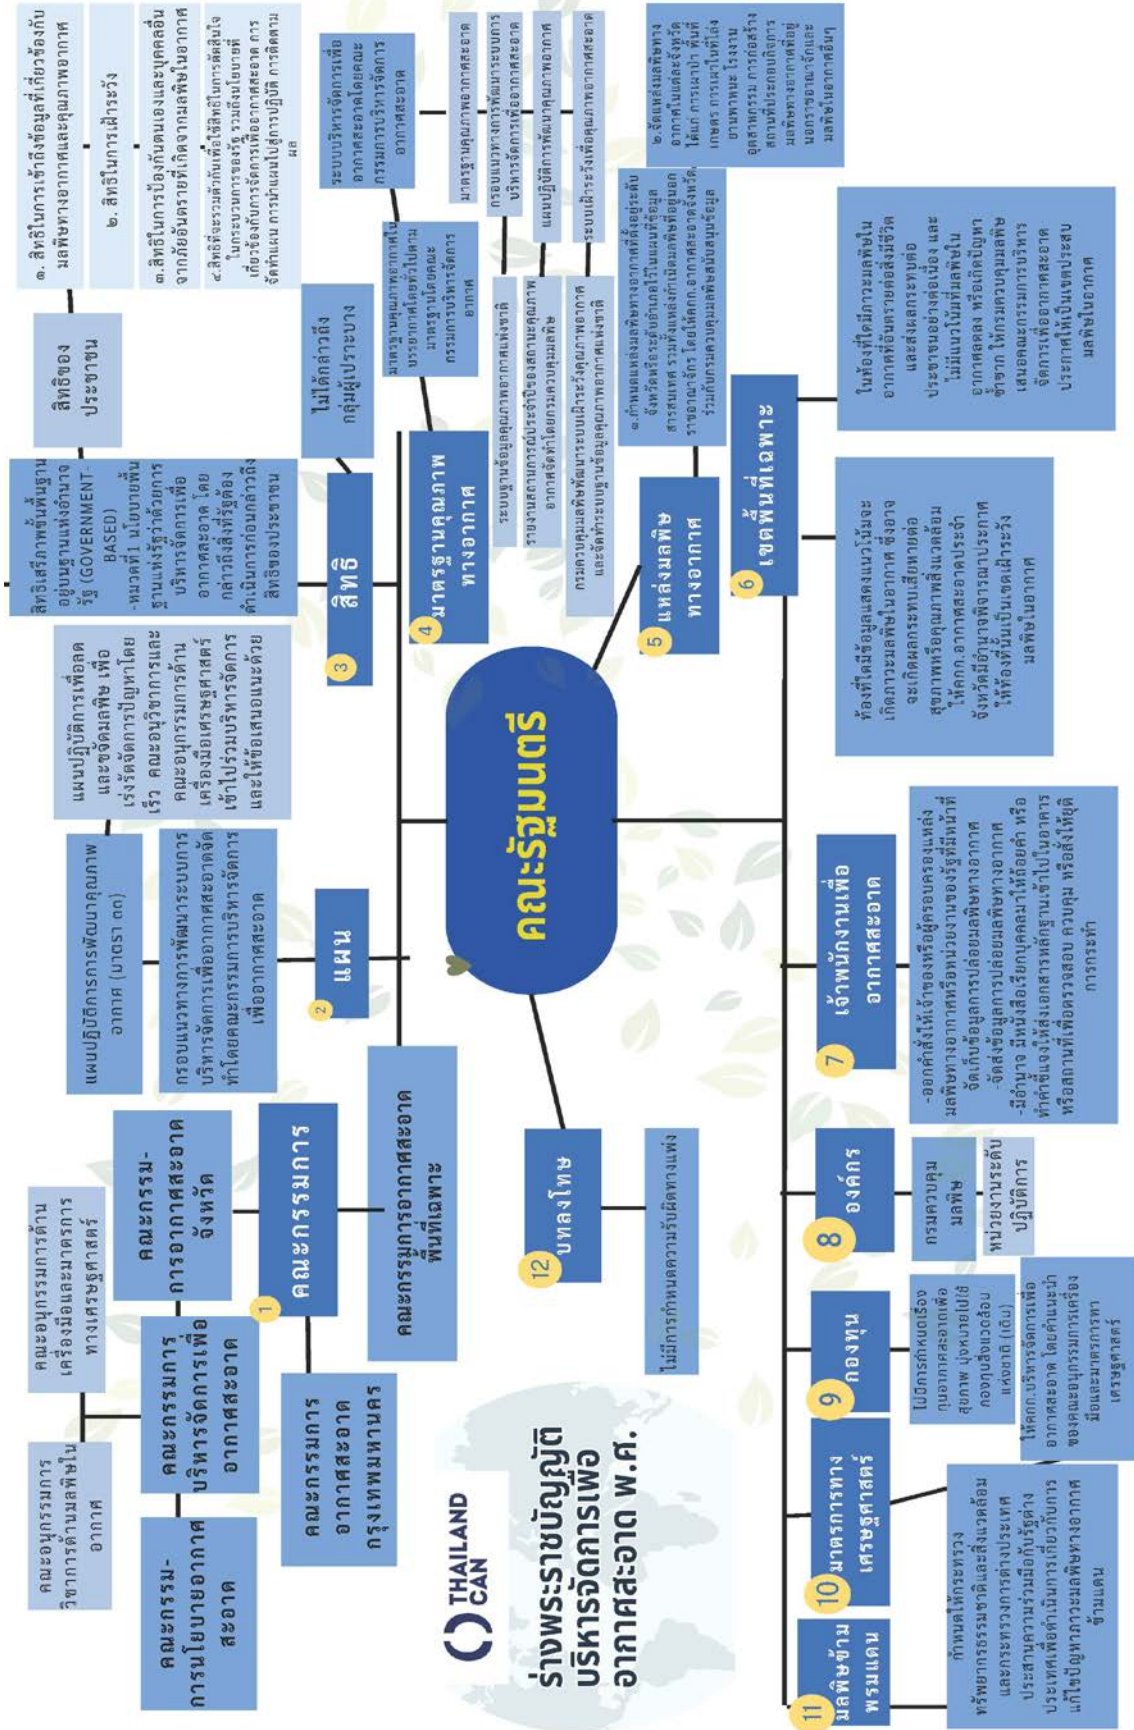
THAILAND CAN

ร่างพระราชบัญญัติบริหารจัดการอากาศสะอาด พ.ศ.

คณะรัฐมนตรี

1 คณะกรรมการ

คณะกรรม-การนโยบายอากาศสะอาด

คณะอนุกรรมการวิชาการด้านมลพิษในอากาศ

คณะกรรมการบริหารจัดการเพื่ออากาศสะอาด

คณะอนุกรรมการด้านเครื่องมือและมาตรการทางเศรษฐศาสตร์

คณะกรรม-การอากาศสะอาดจังหวัด

คณะกรรมการอากาศสะอาดกรุงเทพมหานคร

คณะกรรมการอากาศสะอาดพื้นที่เฉพาะ

2 แผน

แผนปฏิบัติการการพัฒนาคุณภาพอากาศ (มาตรา ๓๓)

กรอบแนวทางการพัฒนาระบบการบริหารจัดการเพื่ออากาศสะอาดจัดทำโดยคณะกรรมการบริหารจัดการเพื่ออากาศสะอาด

แผนปฏิบัติการเพื่อลดและขจัดมลพิษ เพื่อเร่งรัดจัดการปัญหาโดยเร็ว คณะอนุวิชาการและคณะอนุกรรมการด้านเครื่องมือเศรษฐศาสตร์เข้าไปร่วมบริหารจัดการและให้ข้อเสนอแนะด้วย

3 สิทธิ

สิทธิเสรีภาพขั้นพื้นฐานอยู่บนฐานแห่งอำนาจรัฐ (GOVERNMENT-BASED) -หมวดที่1 นโยบายพื้นฐานแห่งรัฐว่าด้วยการบริหารจัดการเพื่ออากาศสะอาด โดยกล่าวถึงสิ่งที่รัฐต้องดำเนินการก่อนกล่าวถึงสิทธิของประชาชน

สิทธิของประชาชน

๑. สิทธิในการเข้าถึงข้อมูลที่เกี่ยวข้องกับมลพิษทางอากาศและคุณภาพอากาศ

๒. สิทธิในการเฝ้าระวัง

๓.สิทธิในการป้องกันตนเองและบุคคลอื่นจากภัยอันตรายที่เกิดจากมลพิษในอากาศ

๔.สิทธิที่จะรวมตัวกันเพื่อใช้สิทธิในการตัดสินใจในกระบวนการของรัฐ รวมถึงนโยบายที่เกี่ยวข้องกับการจัดการเพื่ออากาศสะอาด การจัดทำแผน การนำแผนไปสู่การปฏิบัติ การติดตามผล

ไม่ได้กล่าวถึงกลุ่มผู้เปราะบาง

4 มาตรฐานคุณภาพทางอากาศ

มาตรฐานคุณภาพอากาศในบรรยากาศโดยทั่วไปตามมาตรฐานโดยคณะกรรมการบริหารจัดการอากาศ

ระบบบริหารจัดการเพื่ออากาศสะอาดโดยคณะกรรมการบริหารจัดการอากาศสะอาด

มาตรฐานคุณภาพอากาศสะอาด

กรอบแนวทางการพัฒนาระบบการบริหารจัดการเพื่ออากาศสะอาด

แผนปฏิบัติการพัฒนาคุณภาพอากาศ

ระบบเฝ้าระวังเพื่อคุณภาพอากาศสะอาด

ระบบฐานข้อมูลคุณภาพอากาศแห่งชาติ

รายงานสถานการณ์ประจำปีของสถานะคุณภาพอากาศจังหวัดโดยกรมควบคุมมลพิษ

กรมควบคุมมลพิษพัฒนาระบบเฝ้าระวังคุณภาพอากาศและจัดทำระบบฐานข้อมูลคุณภาพอากาศแห่งชาติ

5 แหล่งมลพิษทางอากาศ

๑.กำหนดแหล่งมลพิษทางอากาศที่ตั้งอยู่ระดับจังหวัดหรือระดับอำเภอไว้ในแผนที่ข้อมูลสารสนเทศ รวมทั้งแหล่งกำเนิดมลพิษที่อยู่นอกราชอาณาจักร โดยให้คกก.อากาศสะอาดจังหวัดร่วมกับกรมควบคุมมลพิษสนับสนุนข้อมูล

๒.จัดแหล่งมลพิษทางอากาศในแต่ละจังหวัดได้แก่ การเผาป่า พื้นที่เกษตร การเผาในที่โล่งยานพาหนะ โรงงานอุตสาหกรรม การก่อสร้างสถานที่ประกอบกิจการมลพิษทางอากาศที่อยู่นอกราชอาณาจักรและมลพิษในอากาศอื่นๆ

6 เขตพื้นที่เฉพาะ

ท้องที่ใดมีข้อมูลแสดงแนวโน้มจะเกิดภาวะมลพิษในอากาศ ซึ่งอาจจะเกิดผลกระทบเสียหายต่อสุขภาพหรือคุณภาพสิ่งแวดล้อม ให้คกก.อากาศสะอาดประจำจังหวัดมีอำนาจพิจารณาประกาศให้ท้องที่นั้นเป็นเขตเฝ้าระวังมลพิษในอากาศ

ในท้องที่ใดมีภาวะมลพิษในอากาศที่อันตรายต่อสิ่งมีชีวิตและส่งผลกระทบต่อประชาชนอย่างต่อเนื่อง และไม่มีแนวโน้มที่มลพิษในอากาศลดลง หรือเกิดปัญหาซ้ำซาก ให้กรมควบคุมมลพิษเสนอคณะกรรมการบริหารจัดการเพื่ออากาศสะอาดประกาศให้เป็นเขตประสบมลพิษในอากาศ

7 เจ้าพนักงานเพื่ออากาศสะอาด

-ออกคำสั่งให้เจ้าของหรือผู้ครอบครองแหล่งมลพิษทางอากาศหรือหน่วยงานของรัฐที่มีหน้าที่จัดเก็บข้อมูลการปล่อยมลพิษทางอากาศ จัดส่งข้อมูลการปล่อยมลพิษทางอากาศ
-มีอำนาจ มีหนังสือเรียกบุคคลมาให้ถ้อยคำ หรือทำคำชี้แจงเป็นหนังสือ หรือให้ส่งเอกสารหลักฐาน เข้าไปในอาคารหรือสถานที่เพื่อตรวจสอบ ควบคุม หรือสั่งให้ผู้ดูการกระทำ

8 องค์กร

กรมควบคุมมลพิษ

หน่วยงานระดับปฏิบัติการ

9 กองทุน

ไม่มีการกำหนดเรื่องกองทุนอากาศสะอาดเพื่อสุขภาพ มุ่งหมายไปยังกองทุนสิ่งแวดล้อมแห่งชาติ (เดิม)

ให้คกก.บริหารจัดการเพื่ออากาศสะอาด โดยคำแนะนำของคณะอนุกรรมการเครื่องมือและมาตรการทางเศรษฐศาสตร์

10 มาตรการทางเศรษฐศาสตร์

11 มลพิษข้ามพรมแดน

กำหนดให้กระทรวงทรัพยากรธรรมชาติและสิ่งแวดล้อมและกระทรวงการต่างประเทศประสานความร่วมมือกับรัฐต่างประเทศเพื่อดำเนินการเกี่ยวกับการแก้ไขปัญหาภาวะมลพิษทางอากาศข้ามแดน

12 บทลงโทษ

ไม่มีการกำหนดความรับผิดทางแพ่ง